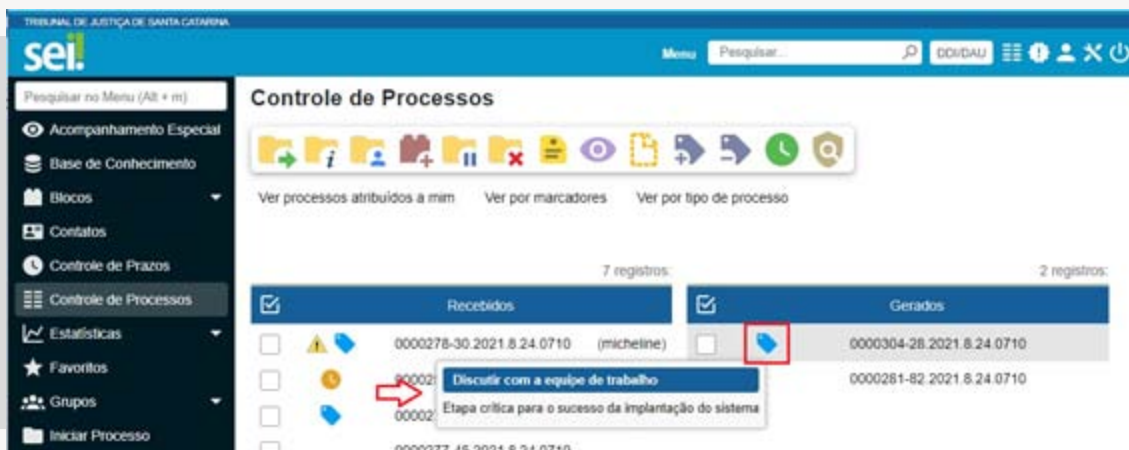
TRIBUNAL DE JUSTIÇA DE SANTA CATARINA

sei!

Menu Pesquisar... DDI/DAU

Pesquisar no Menu (Alt + m)

Acompanhamento Especial
Base de Conhecimento
Blocos
Contatos
Controle de Prazos
Controle de Processos
Estatísticas
Favoritos
Grupos
Iniciar Processo

Controle de Processos

Ver processos atribuídos a mim Ver por marcadores Ver por tipo de processo

7 registros:

2 registros:

| | Recebidos |
|---|---|
| | 0000278-30.2021.8.24.0710 (micheline) |
| | 00002 |
| | 00002 |
| | 0000277-45.2021.8.24.0710 |

| | Gerados |
|---|---|
| | 0000304-28.2021.8.24.0710 |
| | 0000281-82.2021.8.24.0710 |

Discutir com a equipe de trabalho
Etapa crítica para o sucesso da implantação do sistema